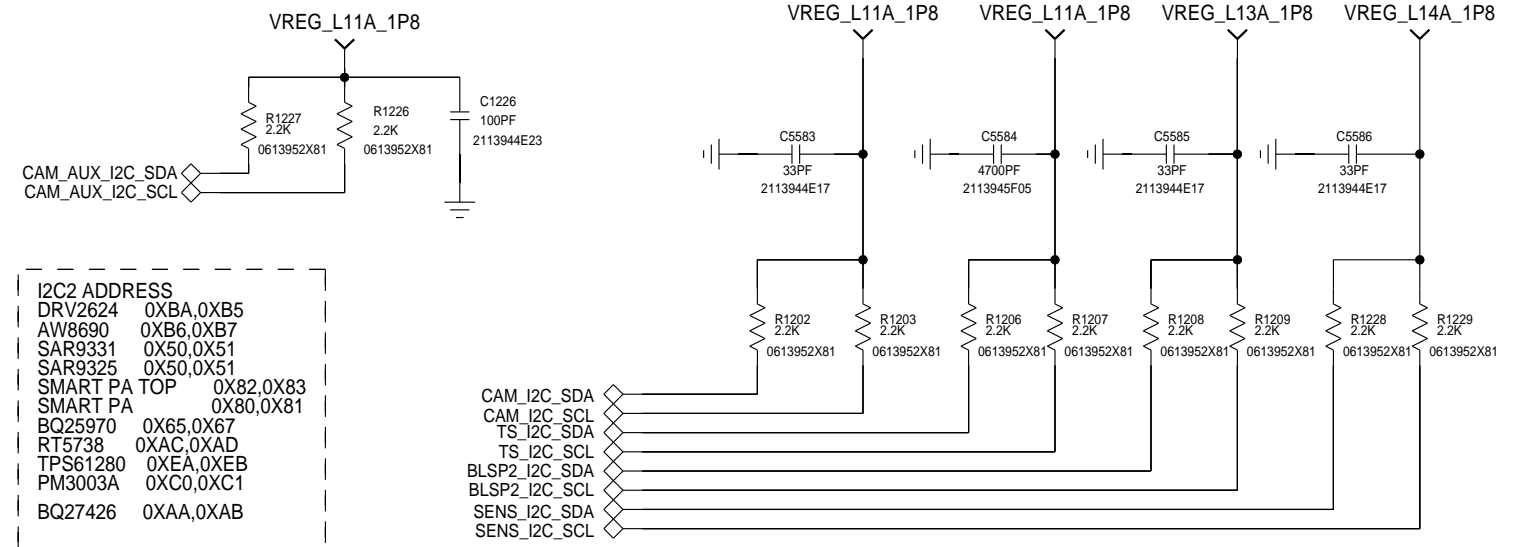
VREG_L11A_1P8

R1227
2.2K
0613952X81

R1226
2.2K
0613952X81

C1226
100PF
2113944E23

CAM_AUX_I2C_SDA
CAM_AUX_I2C_SCL

VREG_L11A_1P8 VREG_L11A_1P8 VREG_L13A_1P8 VREG_L14A_1P8

C5583
33PF
2113944E17

C5584
4700PF
2113945F05

C5585
33PF
2113944E17

C5586
33PF
2113944E17

R1202
2.2K
0613952X81

R1203
2.2K
0613952X81

R1206
2.2K
0613952X81

R1207
2.2K
0613952X81

R1208
2.2K
0613952X81

R1209
2.2K
0613952X81

R1228
2.2K
0613952X81

R1229
2.2K
0613952X81

CAM_I2C_SDA
CAM_I2C_SCL
TS_I2C_SDA
TS_I2C_SCL
BLSP2_I2C_SDA
BLSP2_I2C_SCL
SENS_I2C_SDA
SENS_I2C_SCL

I2C2 ADDRESS
DRV2624 0XBA,0XB5
AW8690 0XB6,0XB7
SAR9331 0X50,0X51
SAR9325 0X50,0X51
SMART PA TOP 0X82,0X83
SMART PA 0X80,0X81
BQ25970 0X65,0X67
RT5738 0XAC,0XAD
TPS61280 0XEA,0XEB
PM3003A 0XC0,0XC1
BQ27426 0XAA,0XAB